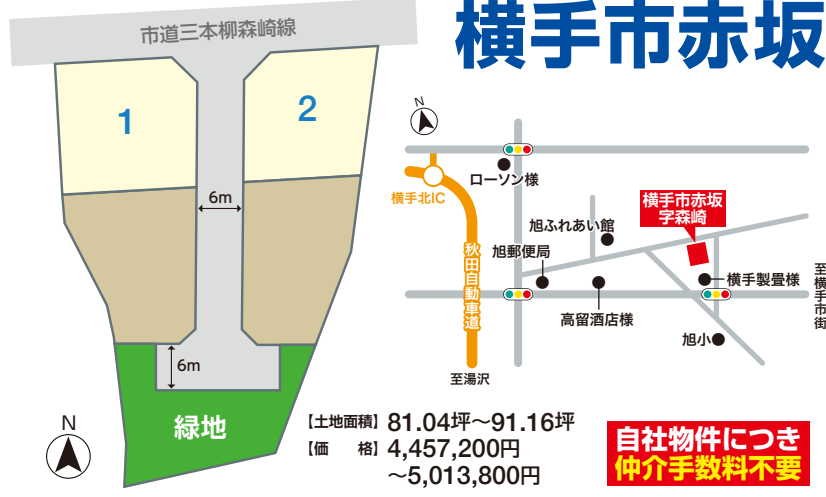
横手市赤坂

市道三本柳森崎線

1

2

6m

6m

緑地

N

N

ローソン様

横手北IC

秋田自動車道

横手市赤坂
字森崎

旭ふれあい館

旭郵便局

横手製畳様

至横手市街

高留酒店様

旭小

至湯沢

【土地面積】81.04坪～91.16坪
【価　　格】4,457,200円
～5,013,800円

自社物件につき
仲介手数料不要